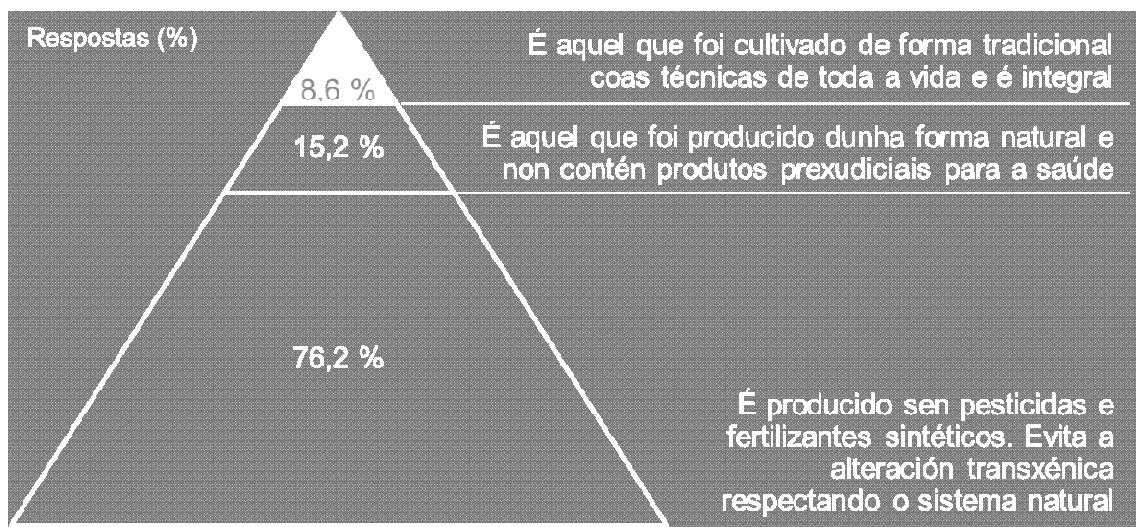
Respostas (%)

8,6 %

É aquel que foi cultivado de forma tradicional coas técnicas de toda a vida e é integral

15,2 %

É aquel que foi producido dunha forma natural e non contén produtos prexudiciais para a saúde

76,2 %

É producido sen pesticidas e fertilizantes sintéticos. Evita a alteración transxénica respectando o sistema natural